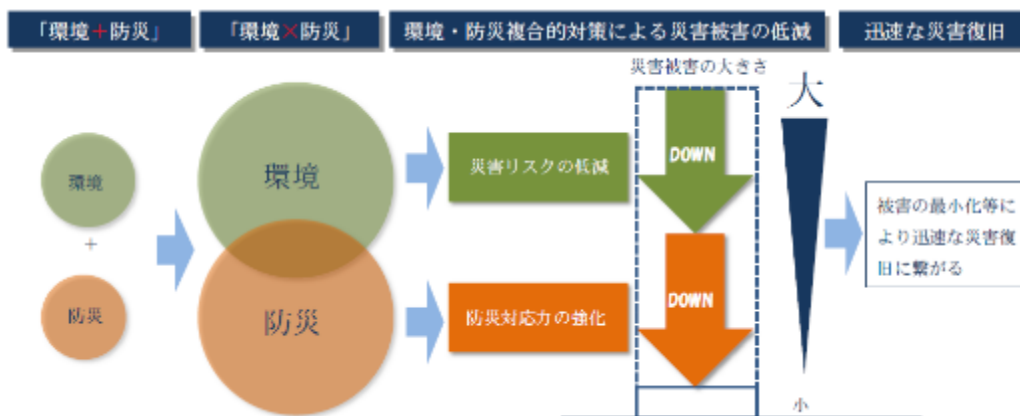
「環境＋防災」

「環境×防災」

環境・防災複合的対策による災害被害の低減

迅速な災害復旧

環境

＋

防災

環境

防災

災害リスクの低減

防災対応力の強化

災害被害の大きさ

DOWN

DOWN

大

小

被害の最小化等により迅速な災害復旧に繋がる